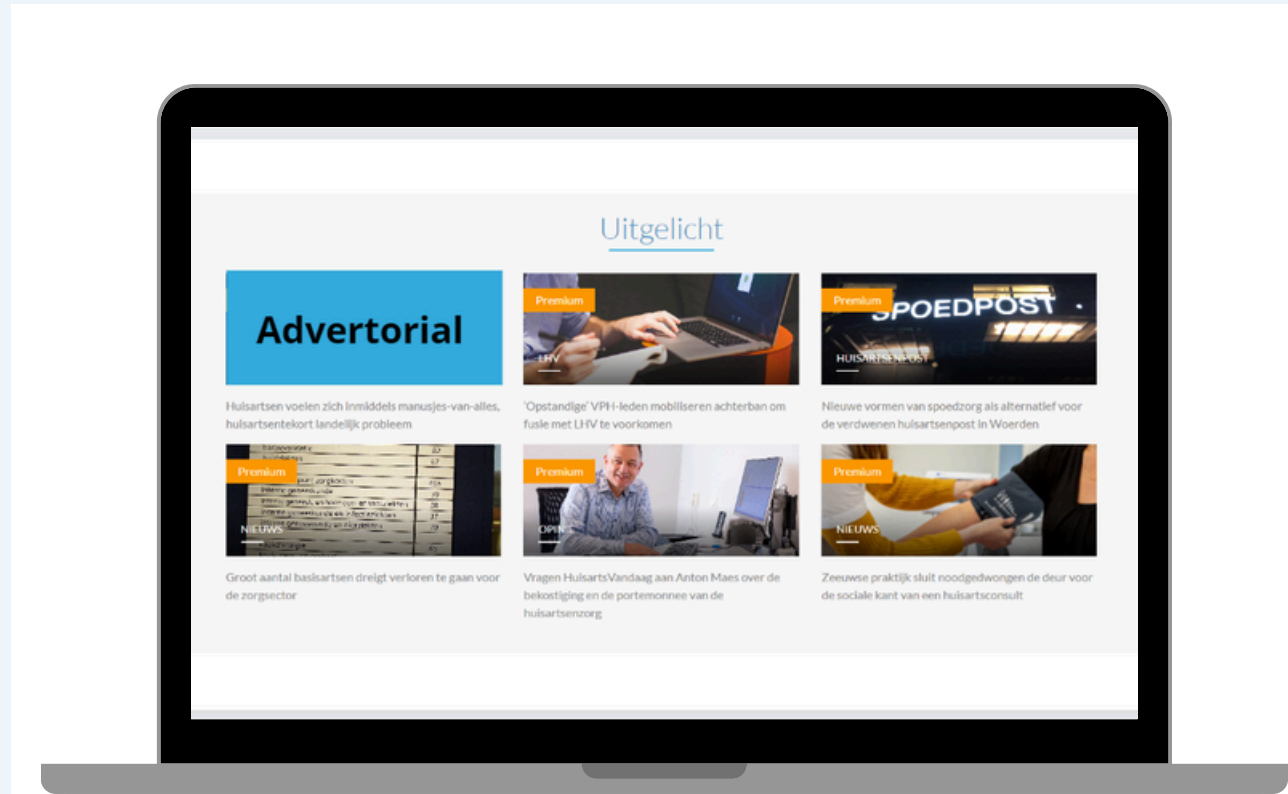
Uitgelicht

Advertorial

Huisartsen voelen zich inmiddels manusjes-van-alles, huisartsentekort landelijk probleem

Premium

LHV

'Opstandige' VPH-leden mobiliseren achterban om fusie met LHV te voorkomen

Premium

SPOEDPOST

HUISARTSENPOST

Nieuwe vormen van spoedzorg als alternatief voor de verdwenen huisartsenpost in Woerden

Premium

NIEUWS

Groot aantal basisartsen dreigt verloren te gaan voor de zorgsector

Premium

OPIN

Vragen HuisartsVandaag aan Anton Maes over de bekostiging en de portemonnee van de huisartsenzorg

Premium

NIEUWS

Zeeuwse praktijk sluit noodgedwongen de deur voor de sociale kant van een huisartsconsult